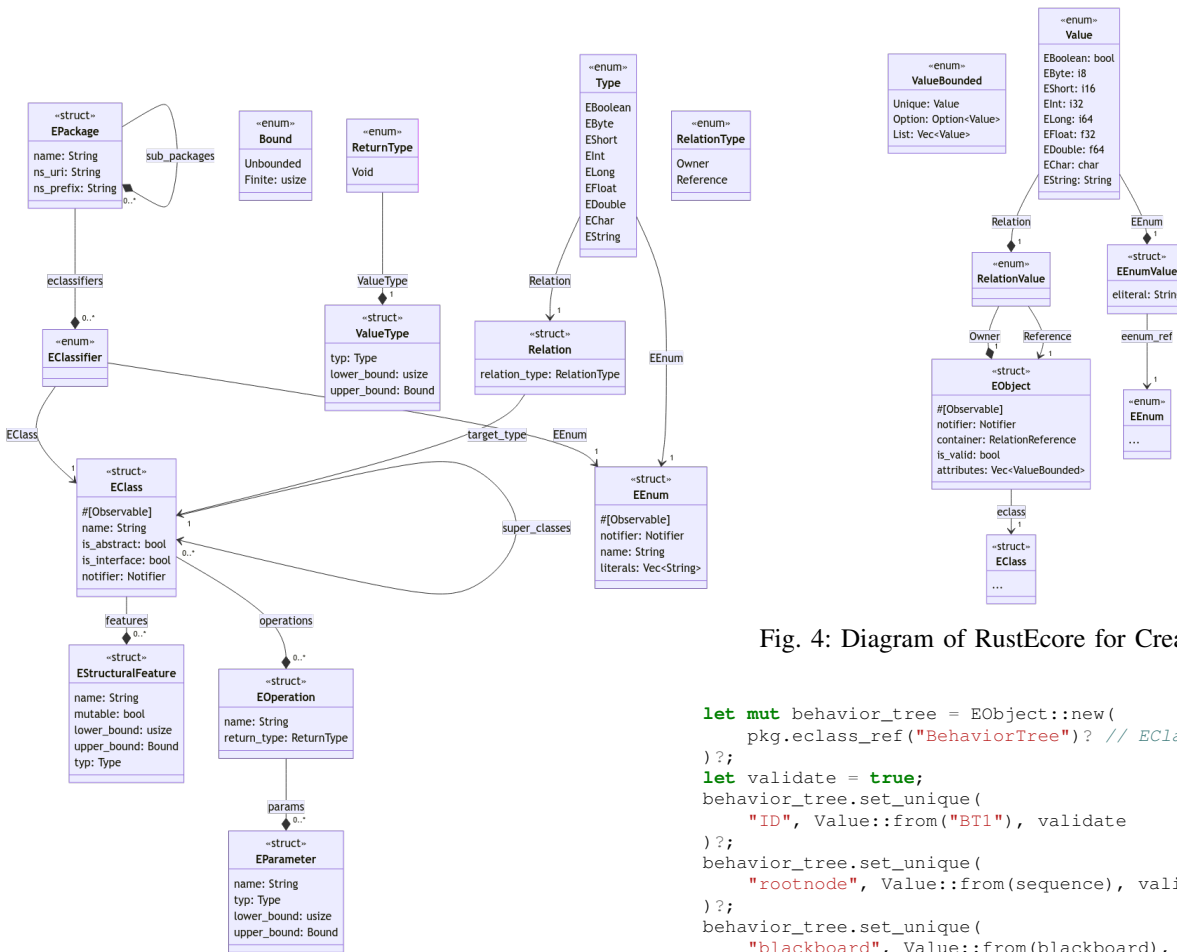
«struct»
EPackage
name: String
ns_uri: String
ns_prefix: String

sub_packages
0..*

eclassifiers
0..*

«enum»
EClassifier

EClass
1

«struct»
EClass
#[Observable]
name: String
is_abstract: bool
is_interface: bool
notifier: Notifier

features
0..*

«struct»
EStructuralFeature
name: String
mutable: bool
lower_bound: usize
upper_bound: Bound
typ: Type

operations
0..*

«struct»
EOperation
name: String
return_type: ReturnType

params
0..*

«struct»
EParameter
name: String
typ: Type
lower_bound: usize
upper_bound: Bound

«enum»
Bound
Unbounded
Finite: usize

«enum»
ReturnType
Void

ValueType
1

«struct»
ValueType
typ: Type
lower_bound: usize
upper_bound: Bound

«enum»
Type
EBoolean
EByte
EShort
EInt
ELong
EFloat
EDouble
EChar
EString

Relation
1

«struct»
Relation
relation_type: RelationType

«enum»
RelationType
Owner
Reference

EEnum

target_type
1

EEnum
1
1

super_classes
0..*

«struct»
EEnum
#[Observable]
notifier: Notifier
name: String
literals: Vec<String>

«enum»
ValueBounded
Unique: Value
Option: Option<Value>
List: Vec<Value>

«enum»
Value
EBoolean: bool
EByte: i8
EShort: i16
EInt: i32
ELong: i64
EFloat: f32
EDouble: f64
EChar: char
EString: String

Relation
1

«enum»
RelationValue

Owner
1
Reference
1

«struct»
EObject
#[Observable]
notifier: Notifier
container: RelationReference
is_valid: bool
attributes: Vec<ValueBounded>

eclass
1

«struct»
EClass
...

EEnum
1

«struct»
EEnumValue
eliteral: Strin

eenum_ref
1

«enum»
EEnum
...

Fig. 4: Diagram of RustEcore for Crea

let mut behavior_tree = EObject::new(
    pkg.eclass_ref("BehaviorTree")? // ECla
)?;
let validate = true;
behavior_tree.set_unique(
    "ID", Value::from("BT1"), validate
)?;
behavior_tree.set_unique(
    "rootnode", Value::from(sequence), vali
)?;
behavior_tree.set_unique(
    "blackboard", Value::from(blackboard),